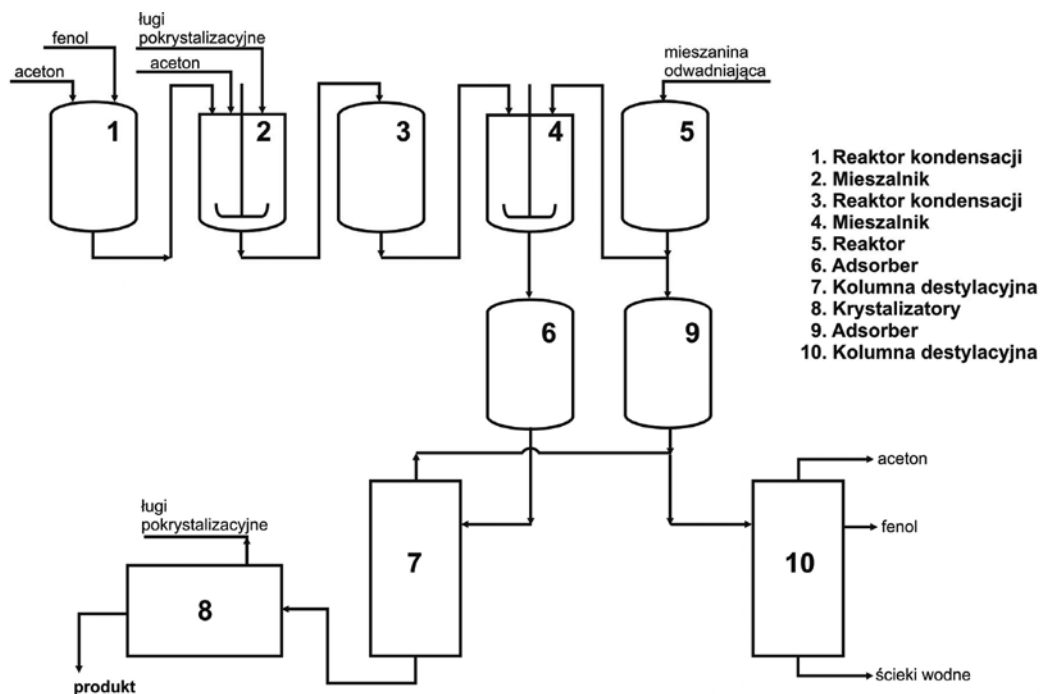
fenol
ługi pokrystalizacyjne
aceton
aceton
mieszanina odwadniająca

1
2
3
4
5

1. Reaktor kondensacji
2. Mieszalnik
3. Reaktor kondensacji
4. Mieszalnik
5. Reaktor
6. Adsorber
7. Kolumna destylacyjna
8. Krystalizatory
9. Adsorber
10. Kolumna destylacyjna

6
9

aceton
ługi pokrystalizacyjne
fenol
7
10
8
ścieki wodne
produkt